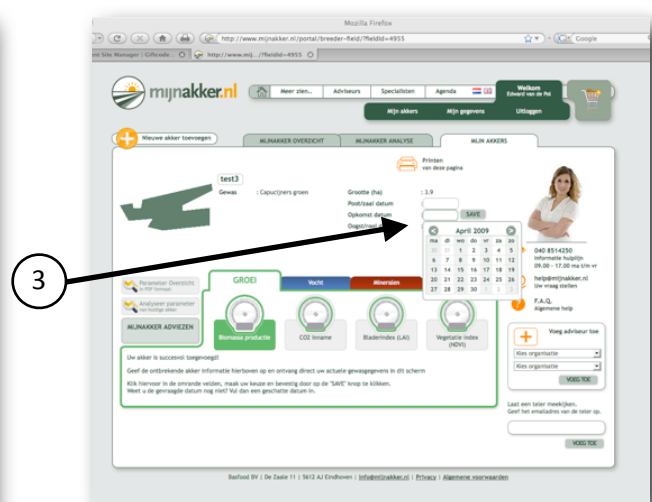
Mozilla Firefox

http://www.mijnakker.nl/portal/breeder-field/?fieldId=4955

Google

ent Site Manager | Cificode

http://www.mij...?fieldId=4955

mijnakker.nl

Meer zien...

Adviseurs

Specialisten

Agenda

Welkom
Edvard van de Pol

Mijn akkers

Mijn gegevens

Uitloggen

Nieuwe akker toevoegen

MIJNAKKER OVERZICHT

MIJNAKKER ANALYSE

MIJN AKKERS

Printen
van deze pagina

test3

Gewas : Capucijners groen

Grootte (ha) : 3.9

Poot/zaai datum

Opkomst datum

SAVE

Oogst

April 2009

| ma | di | wo | do | vr | za | zo |
|---|---|---|---|---|---|---|
| 30 | 31 | 1 | 2 | 3 | 4 | 5 |
| 6 | 7 | 8 | 9 | 10 | 11 | 12 |
| 13 | 14 | 15 | 16 | 17 | 18 | 19 |
| 20 | 21 | 22 | 23 | 24 | 25 | 26 |
| 27 | 28 | 29 | 30 | 1 | 2 | 3 |

3

040 8514250
Informatie hulplijn
09.00 - 17.00 ma t/m vr

help@mijnakker.nl
Uw vraag stellen

F.A.Q.
Algemene help

Parameter Overzicht
in PDF formaat

Analyseer parameter
van huidige akker

MIJNAKKER ADVIEZEN

GROEI

Vocht

Mineralen

Biomassa productie

CO2 Inname

Bladerindex (LAI)

Vegetatie index (NDVI)

Voeg adviseur toe

Kies organisatie

Kies organisatie

VOEG TOE

Uw akker is succesvol toegevoegd!

Geef de ontbrekende akker informatie hierboven op en ontvang direct uw actuele gewasgegevens in dit scherm

Klik hiervoor in de omrande velden, maak uw keuze en bevestig door op de "SAVE" knop te klikken.
Weet u de gevraagde datum nog niet? Vul dan een geschatte datum in.

Laat een teler meekijken.
Geef het emailadres van de teler op.

VOEG TOE

Basfood BV | De Zaale 11 | 5612 AJ Eindhoven | info@mijnakker.nl | Privacy | Algemene voorwaarden